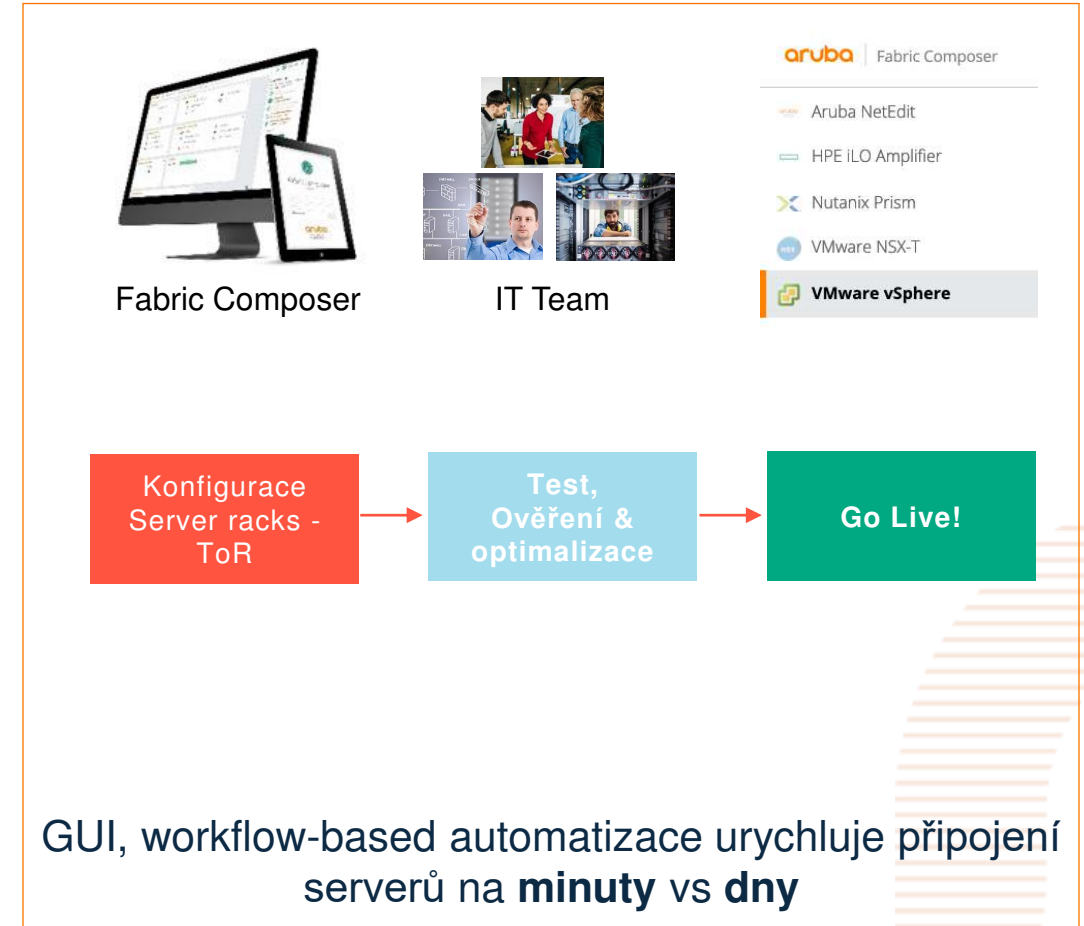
Fabric Composer

IT Team

aruba | Fabric Composer

Aruba NetEdit

HPE iLO Amplifier

Nutanix Prism

VMware NSX-T

VMware vSphere

Konfigurace Server racks - ToR

Test, Ověření & optimalizace

Go Live!

GUI, workflow-based automatizace urychluje připojení serverů na **minuty** vs **dny**